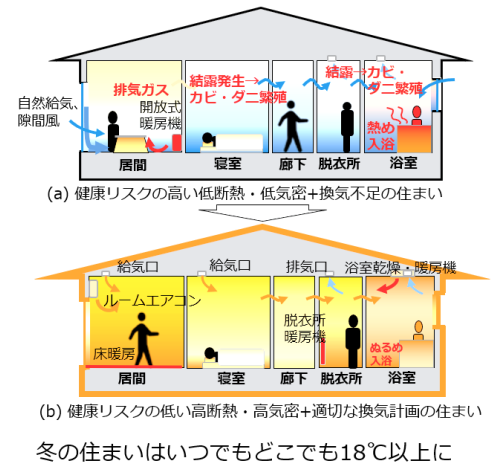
自然給気、隙間風

排気ガス

開放式暖房機

結露発生→カビ・ダニ繁殖

結露→カビ・ダニ繁殖

熱め入浴

居間

寝室

廊下

脱衣所

浴室

(a) 健康リスクの高い低断熱・低気密+換気不足の住まい

給気口

給気口

排気口

浴室乾燥・暖房機

ルームエアコン

脱衣所暖房機

床暖房

ぬるめ入浴

居間

寝室

廊下

脱衣所

浴室

(b) 健康リスクの低い高断熱・高気密+適切な換気計画の住まい

冬の住まいはいつでもどこでも18℃以上に